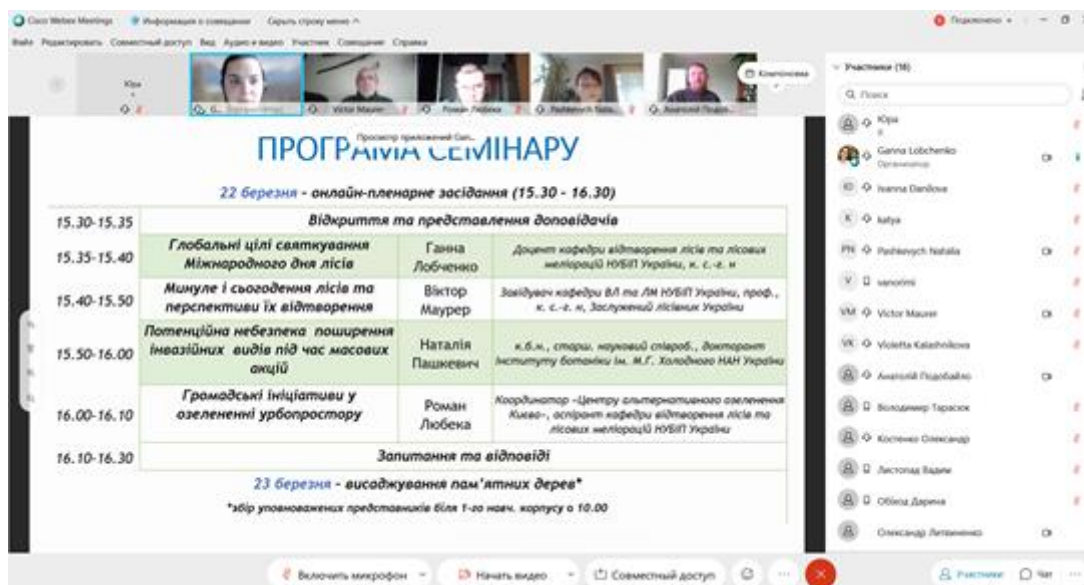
Cisco Webex Meetings Информация о совещании Скрыть строку меню ^

Подключено

Файл Редактировать Совместный доступ Вид Аудио и видео Участник Совещание Справка

Юра

G... Victor Maurer Роман Любека Pashkevych Nata... Анатолій Подоба...

Компоновка

Просмотр приложений Gan...

ПРОГРАМА СЕМІНАРУ

22 березня - онлайн-пленарне засідання (15.30 - 16.30)

| | | | |
|---|---|---|---|
| 15.30-15.35 | Відкриття та представлення доповідачів | | |
| 15.35-15.40 | Глобальні цілі святкування Міжнародного дня лісів | Ганна Лобченко | Доцент кафедри відтворення лісів та лісових меліорацій НУБіП України, к. с.-г. н |
| 15.40-15.50 | Минуле і сьогодення лісів та перспективи їх відтворення | Віктор Маурер | Завідувач кафедри ВЛ та ЛМ НУБіП України, проф., к. с.-г. н, Заслужений лісівник України |
| 15.50-16.00 | Потенційна небезпека поширення інвазійних видів під час масових акцій | Наталія Пашкевич | к.б.н., старш. науковий співроб., докторант Інституту ботаніки ім. М.Г. Холодного НАН України |
| 16.00-16.10 | Громадські ініціативи у озелененні урбопростору | Роман Любека | Координатор «Центру альтернативного озеленення Києва», аспірант кафедри відтворення лісів та лісових меліорацій НУБіП України |
| 16.10-16.30 | Запитання та відповіді | | |

23 березня - висаджування пам'ятних дерев*

*збір уповноважених представників біля 1-го навч. корпусу о 10.00

Участники (16)

Поиск

Юра

Ganna Lobchenko
Организатор

Ivanna Danilova

katya

Pashkevych Natalia

vanorimi

Victor Maurer

Violetta Kalashnikova

Анатолій Подобайло

Володимир Тараскж

Костенко Олександр

Листопад Вадим

Обіход Дарина

Олександр Литвиненко

Включить микрофон Начать видео Совместный доступ Участники Чат